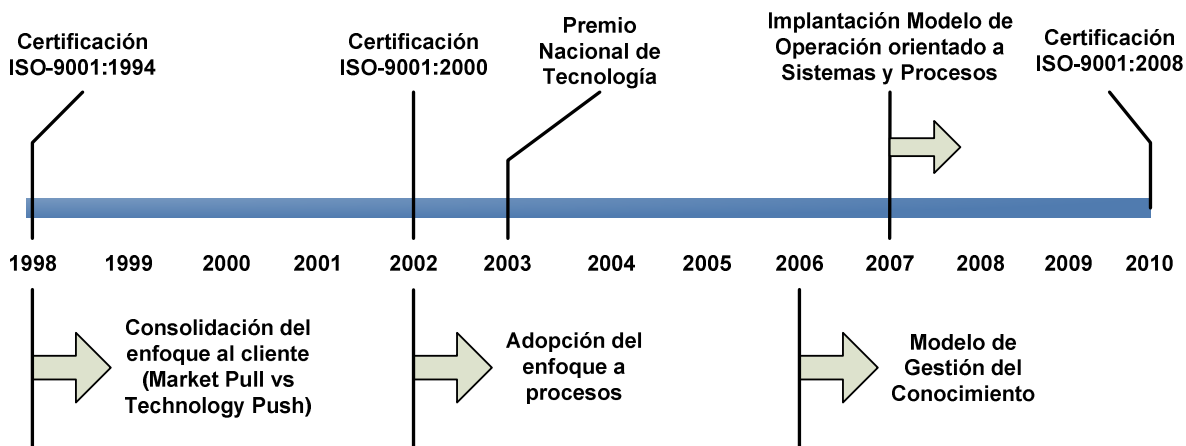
Certificación ISO-9001:1994

Certificación ISO-9001:2000

Premio Nacional de Tecnología

Implantación Modelo de Operación orientado a Sistemas y Procesos

Certificación ISO-9001:2008

1998 1999 2000 2001 2002 2003 2004 2005 2006 2007 2008 2009 2010

Consolidación del enfoque al cliente (Market Pull vs Technology Push)

Adopción del enfoque a procesos

Modelo de Gestión del Conocimiento